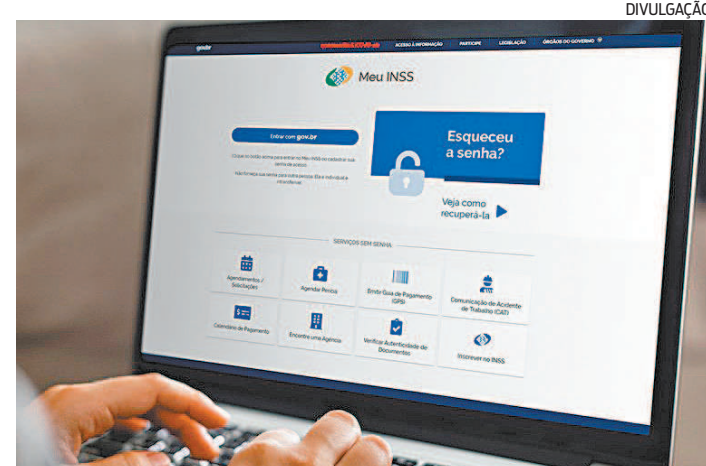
DIVULGAÇÃO

gov.br

ACESSO À INFORMAÇÃO PARTICIPE LEGISLAÇÃO ÓRGÃOS DO GOVERNO

Meu INSS

Entrar com gov.br

Esqueceu a senha?

Veja como recuperá-la

SERVIÇOS SEM SENHA

Agendamentos / Solicitações

Agendar Perícia

Emitir Guia de Pagamento (GPS)

Comunicação de Acidente de Trabalho (CAT)

Calendário de Pagamento

Encontre uma Agência

Verificar Autenticidade de Documentos

Inscrever no INSS